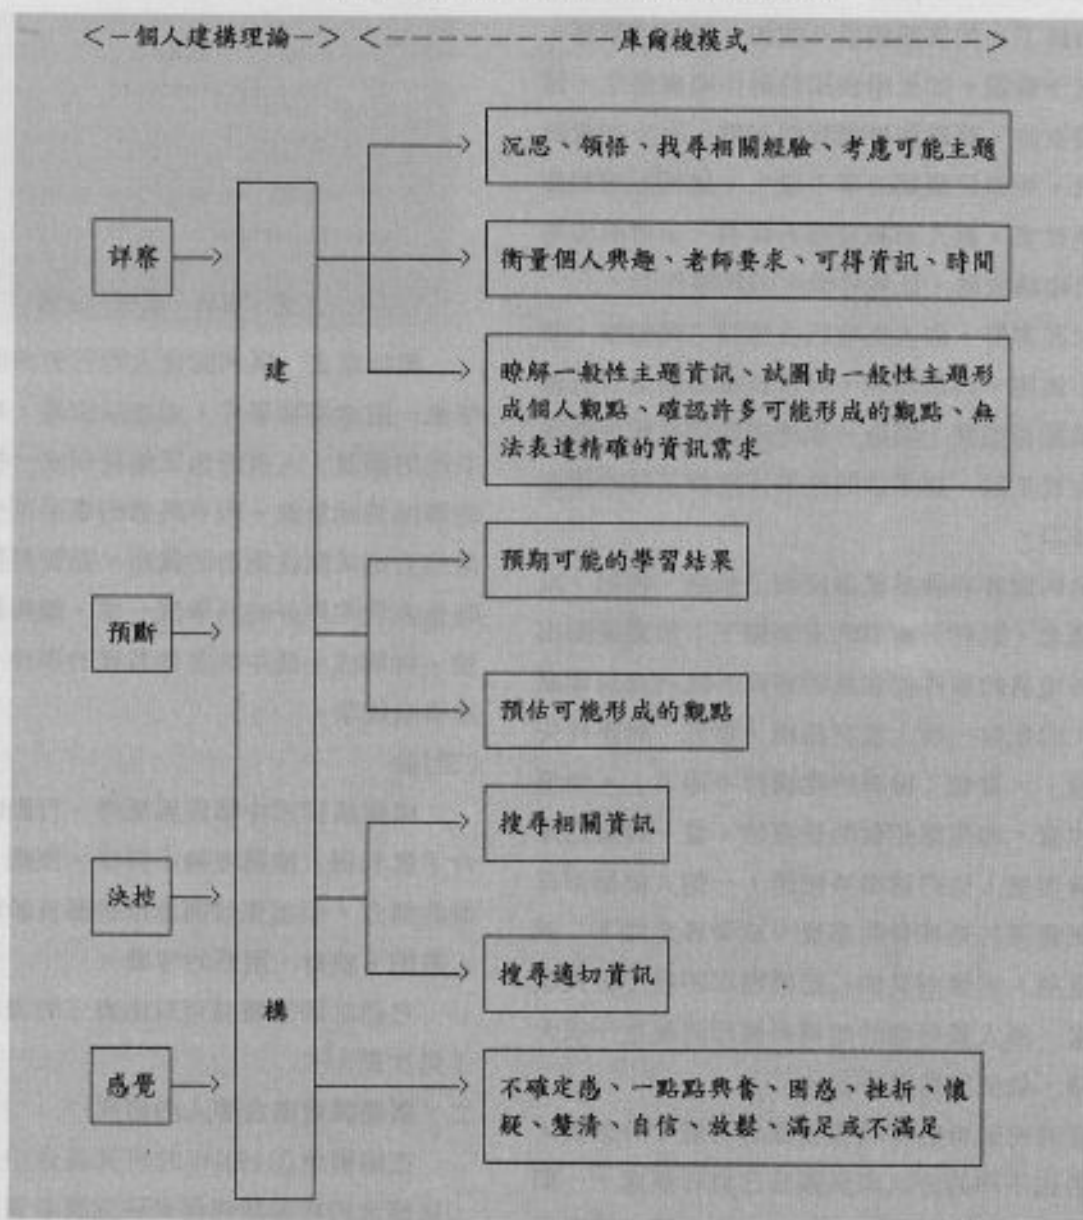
<—個人建構理論—> <————————庫爾梭模式————————>

詳察

預斷

決控

感覺

建

構

沉思、領悟、找尋相關經驗、考慮可能主題

衡量個人興趣、老師要求、可得資訊、時間

瞭解一般性主題資訊、試圖由一般性主題形成個人觀點、確認許多可能形成的觀點、無法表達精確的資訊需求

預期可能的學習結果

預估可能形成的觀點

搜尋相關資訊

搜尋適切資訊

不確定感、一點點興奮、困惑、挫折、懷疑、釐清、自信、放鬆、滿足或不滿足